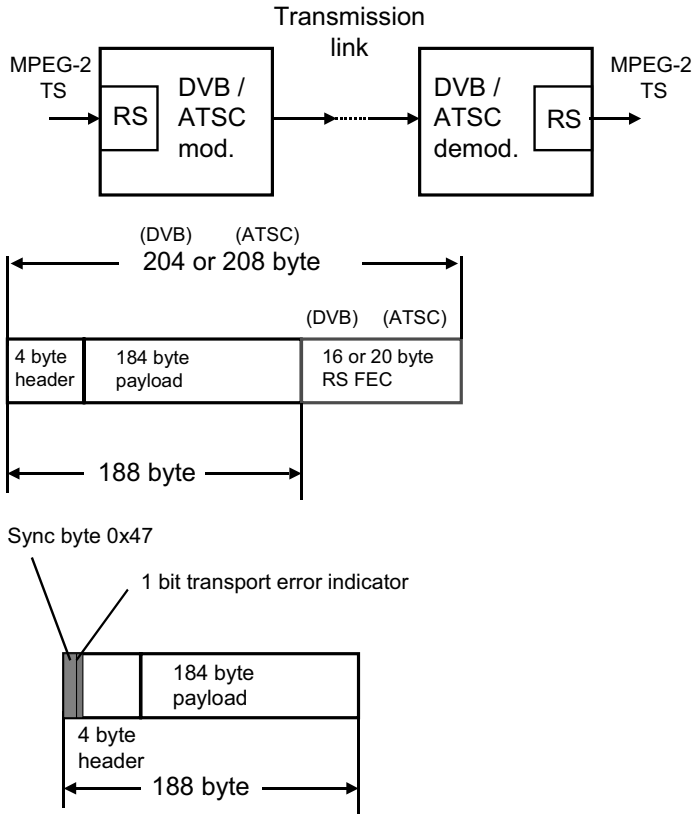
Transmission link

MPEG-2 TS

RS

DVB / ATSC mod.

DVB / ATSC demod.

RS

MPEG-2 TS

(DVB) (ATSC)
204 or 208 byte

(DVB) (ATSC)

4 byte header

184 byte payload

16 or 20 byte RS FEC

188 byte

Sync byte 0x47

1 bit transport error indicator

184 byte payload

4 byte header

188 byte